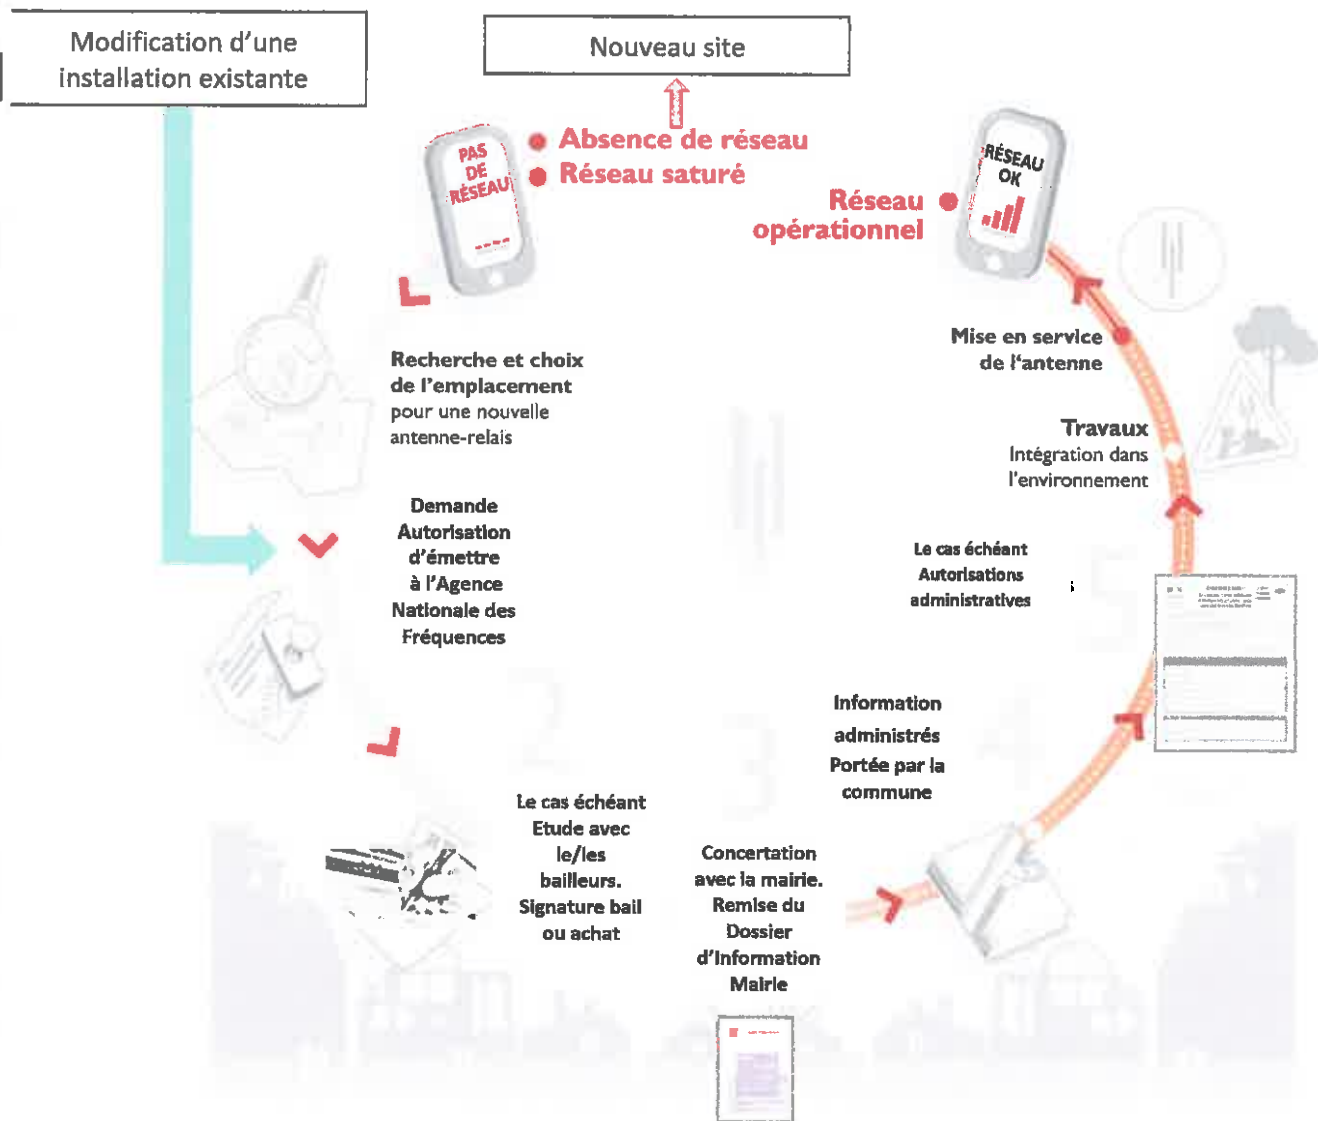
Modification d'une installation existante

Nouveau site

PAS DE RÉSEAU

Absence de réseau

Réseau saturé

RÉSEAU OK

Réseau opérationnel

Recherche et choix de l'emplacement pour une nouvelle antenne-relais

Mise en service de l'antenne

Travaux
Intégration dans l'environnement

Demande Autorisation d'émettre à l'Agence Nationale des Fréquences

Le cas échéant Autorisations administratives

Information administrés Portée par la commune

Le cas échéant Etude avec le/les bailleurs. Signature bail ou achat

Concertation avec la mairie. Remise du Dossier d'Information Mairie